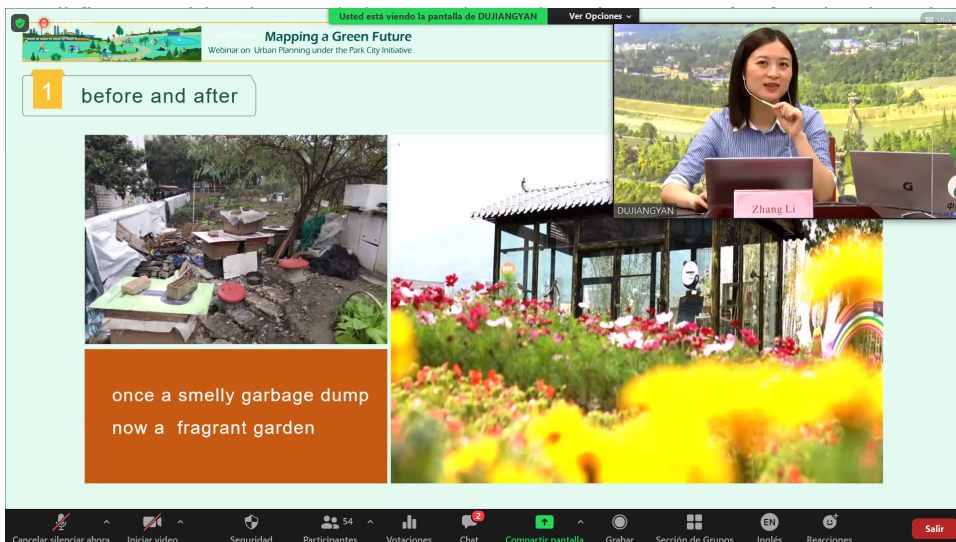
Usted está viendo la pantalla de DUJIANGYAN

Ver Opciones

Mapping a Green Future

Webinar on Urban Planning under the Park City Initiative

1 before and after

once a smelly garbage dump
now a fragrant garden

DUJIANGYAN

Zhang Li

Cancelar silenciar ahora

Iniciar video

Seguridad

54

Participantes

Votaciones

2

Chat

Compartir pantalla

Grabar

Sección de Grupos

EN

Inglés

Reacciones

Salir